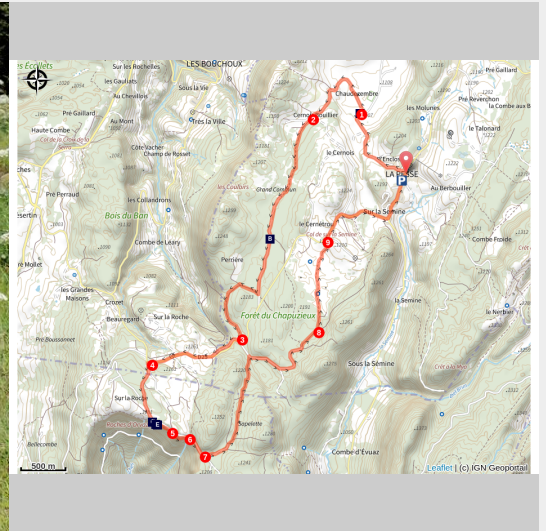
les Ecollets
Sur les Rochelles
LES BOUCHOUX
Pré Gaillard
les Gauliats
Sous la Vie
Au Chevillon
Très la Ville
Pré Gaillard
Chaudezembre
Les Molunes
Pré Revenchon
La Combe aux B
Haute Combe
Au Mont
Cernois Veuillet
le Talonard
Col de la Croix de la
Côte Vacher
Champ de Rossat
le Cernois
l'Enclos
LA PESSE
Au Berbouillet
ches
Pré Perraud
les Coudres
Grand Combe
Les Collandrons
Bois du Ban
le Cernetrou
Sur la Semine
esertin
Combe de Leary
Combe Froide
Perrière
Mollet
Les Grandes Maisons
Crozet
Beaurregard
Sur la Roche
Forêt du Chapuzieux
la Semine
le Nerbier
Pré Boussenet
Sous la Semine
Sur la Roche
Sapelette
Bellecombe
Combe d'Evuaz
500 m
Leaflet | (c) IGN Geoportail
1
2
3
4
5
6
7
8
9
B
E
P